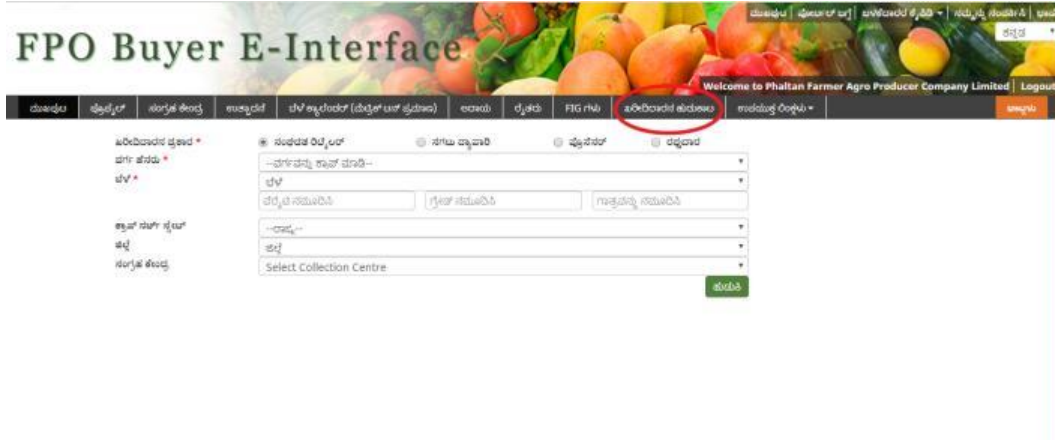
FPO Buyer E-Interface

ಮುಖಪುಟ | ಫೋಟೋ ಗ್ಯಾಲರಿ | ಬಳಕೆದಾರರ ಕೈಪಿಡಿ ▾ | ನಮ್ಮನ್ನು ಸಂಪರ್ಕಿಸಿ | ಲಾಗ್
ಕನ್ನಡ

Welcome to Phaltan Farmer Agro Producer Company Limited | Logout

ಮುಖಪುಟ | ಪ್ರೊಫೈಲ್ | ಸಂಗ್ರಹ ಕೇಂದ್ರ | ಉತ್ಪಾದನೆ | ಬೆಳೆ ಕ್ಯಾಲೆಂಡರ್ (ಮಾರ್ಕೆಟ್ ಟು ಫಾರ್ಮ್) | ಆದಾಯ | ರೈತರು | FIG ಗಳು | ಖರೀದಿದಾರರ ಹುಡುಕಾಟ | ಉಪಯುಕ್ತ ಲಿಂಕ್‌ಗಳು ▾ | ಸಹಾಯ

ಖರೀದಿದಾರರ ಪ್ರಕಾರ * ◉ ಸಂಘಟಿತ ರಿಟೈಲರ್ ○ ಸಗಟು ವ್ಯಾಪಾರಿ ○ ಪ್ರೊಸೆಸರ್ ○ ರಫ್ತುದಾರ
ವರ್ಗ ಹೆಸರು * --ವರ್ಗವನ್ನು ಆಯ್ಕೆ ಮಾಡಿ--
ಬೆಳೆ * ಬೆಳೆ
ವೆರೈಟಿ ನಮೂದಿಸಿ | ಗ್ರೇಡ್ ನಮೂದಿಸಿ | ಗಾತ್ರವನ್ನು ನಮೂದಿಸಿ
ಕ್ಯಾಚ್ ಮೆಂಟ್ ಸ್ಟೇಟ್ --ರಾಜ್ಯ--
ಜಿಲ್ಲೆ ಜಿಲ್ಲೆ
ಸಂಗ್ರಹ ಕೇಂದ್ರ Select Collection Centre
ಹುಡುಕಿ